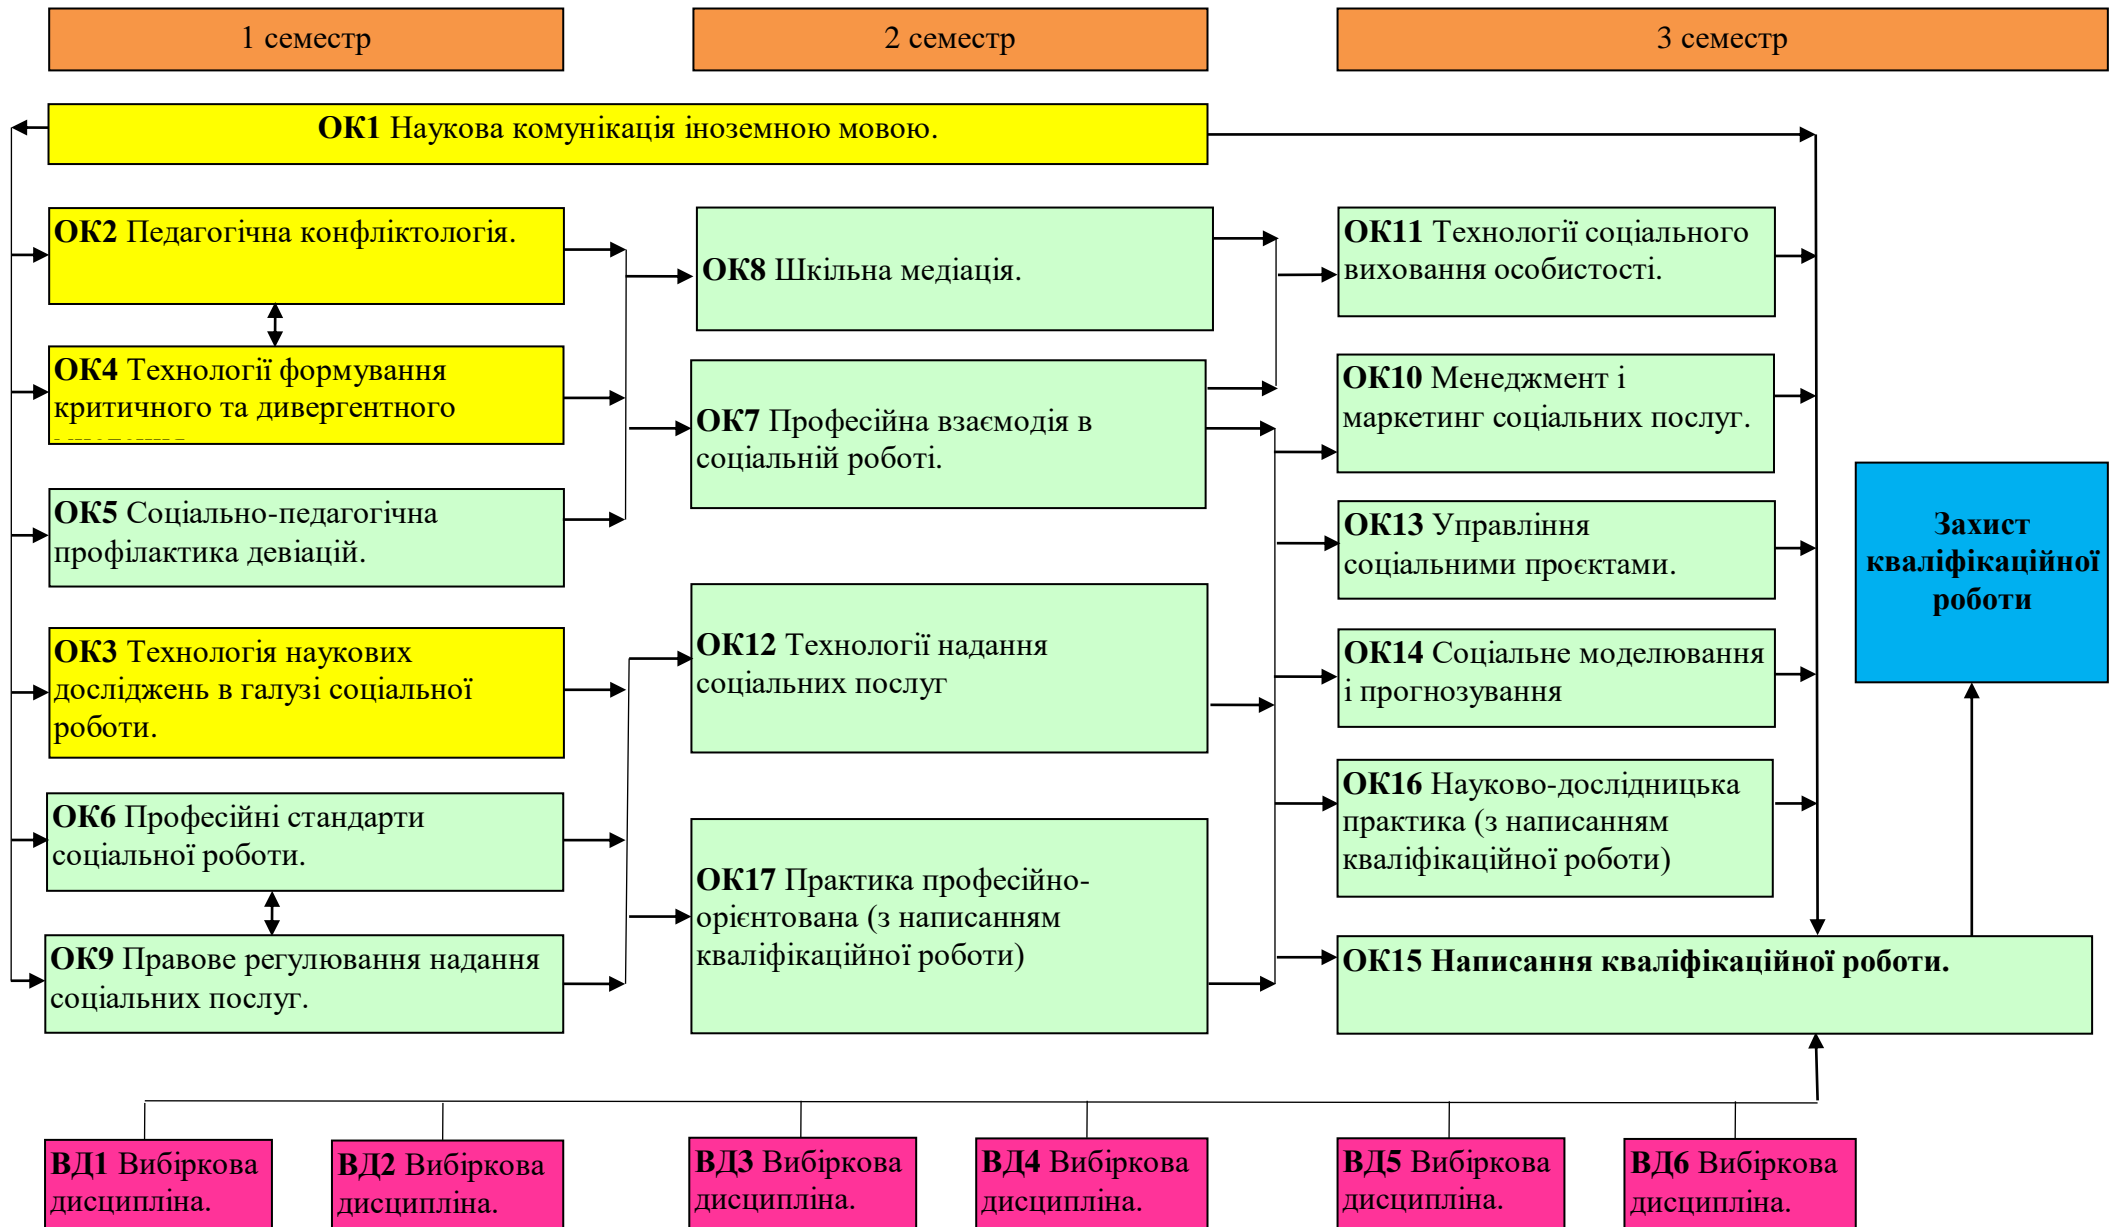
1 семестр

2 семестр

3 семестр

**ОК1** Наукова комунікація іноземною мовою.

**ОК2** Педагогічна конфліктологія.

**ОК4** Технології формування критичного та дивергентного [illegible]

**ОК5** Соціально-педагогічна профілактика девіацій.

**ОК3** Технологія наукових досліджень в галузі соціальної роботи.

**ОК6** Професійні стандарти соціальної роботи.

**ОК9** Правове регулювання надання соціальних послуг.

**ОК8** Шкільна медіація.

**ОК7** Професійна взаємодія в соціальній роботі.

**ОК12** Технології надання соціальних послуг

**ОК17** Практика професійно-орієнтована (з написанням кваліфікаційної роботи)

**ОК11** Технології соціального виховання особистості.

**ОК10** Менеджмент і маркетинг соціальних послуг.

**ОК13** Управління соціальними проєктами.

**ОК14** Соціальне моделювання і прогнозування

**ОК16** Науково-дослідницька практика (з написанням кваліфікаційної роботи)

**ОК15 Написання кваліфікаційної роботи.**

**Захист кваліфікаційної роботи**

**ВД1** Вибіркова дисципліна.

**ВД2** Вибіркова дисципліна.

**ВД3** Вибіркова дисципліна.

**ВД4** Вибіркова дисципліна.

**ВД5** Вибіркова дисципліна.

**ВД6** Вибіркова дисципліна.